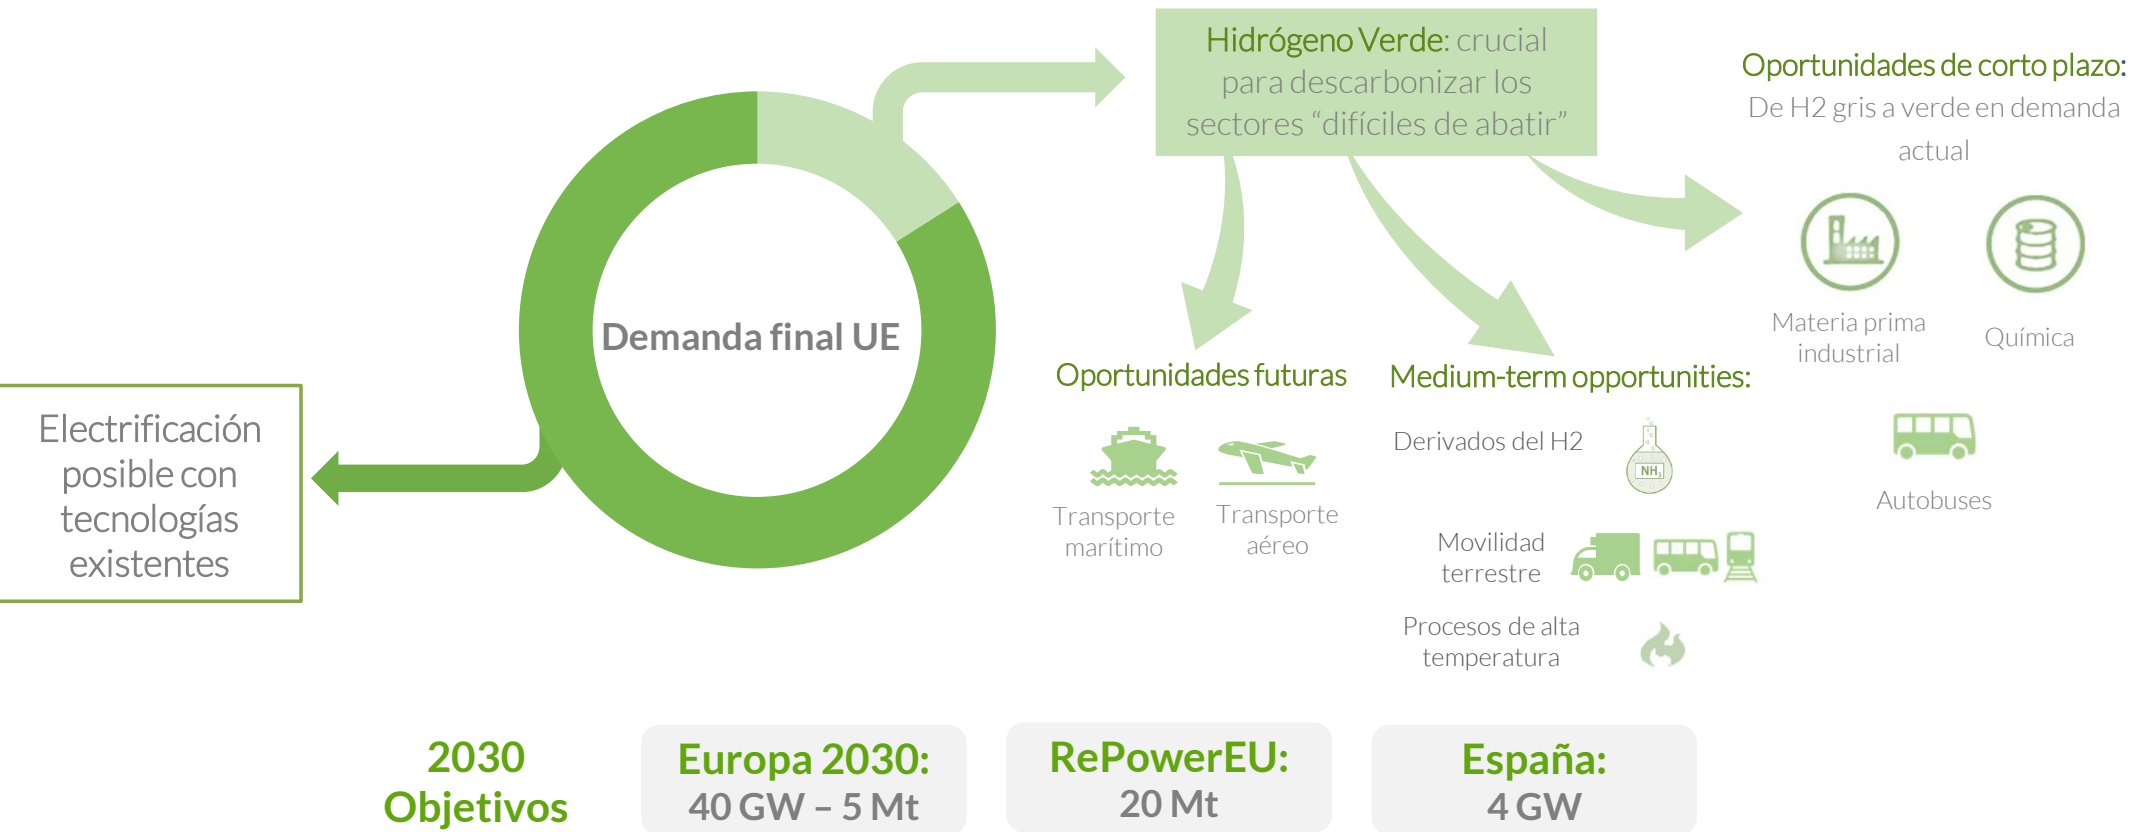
Hidrógeno Verde: crucial para descarbonizar los sectores "difíciles de abatir"

Oportunidades de corto plazo:
De H2 gris a verde en demanda actual

Materia prima industrial

Química

Autobuses

Demanda final UE

Electrificación posible con tecnologías existentes

Oportunidades futuras

Transporte marítimo

Transporte aéreo

Medium-term opportunities:

Derivados del H2

NH$_3$

Movilidad terrestre

Procesos de alta temperatura

2030 Objetivos

Europa 2030:
40 GW – 5 Mt

RePowerEU:
20 Mt

España:
4 GW